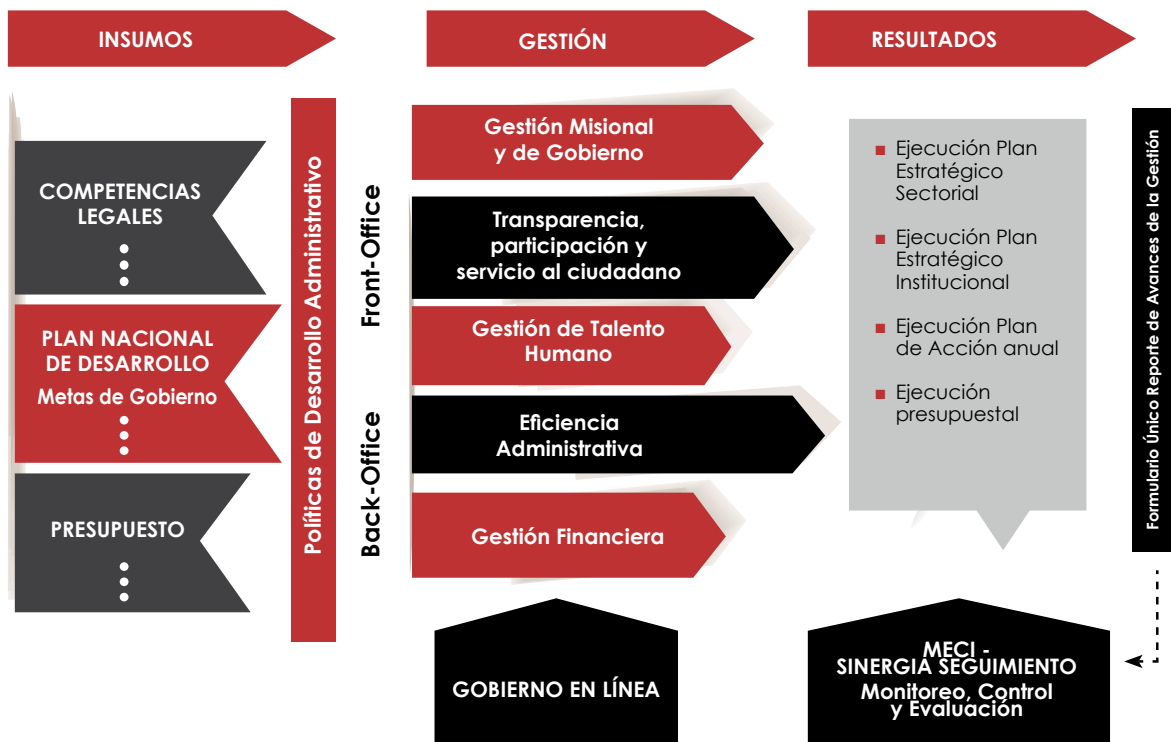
INSUMOS

GESTIÓN

RESULTADOS

COMPETENCIAS LEGALES

PLAN NACIONAL DE DESARROLLO
Metas de Gobierno

PRESUPUESTO

Políticas de Desarrollo Administrativo

Front-Office

Back-Office

Gestión Misional y de Gobierno

Transparencia, participación y servicio al ciudadano

Gestión de Talento Humano

Eficiencia Administrativa

Gestión Financiera

Ejecución Plan Estratégico Sectorial

Ejecución Plan Estratégico Institucional

Ejecución Plan de Acción anual

Ejecución presupuestal

Formulario Único Reporte de Avances de la Gestión

GOBIERNO EN LÍNEA

MECI - SINERGIA SEGUIMIENTO
Monitoreo, Control y Evaluación